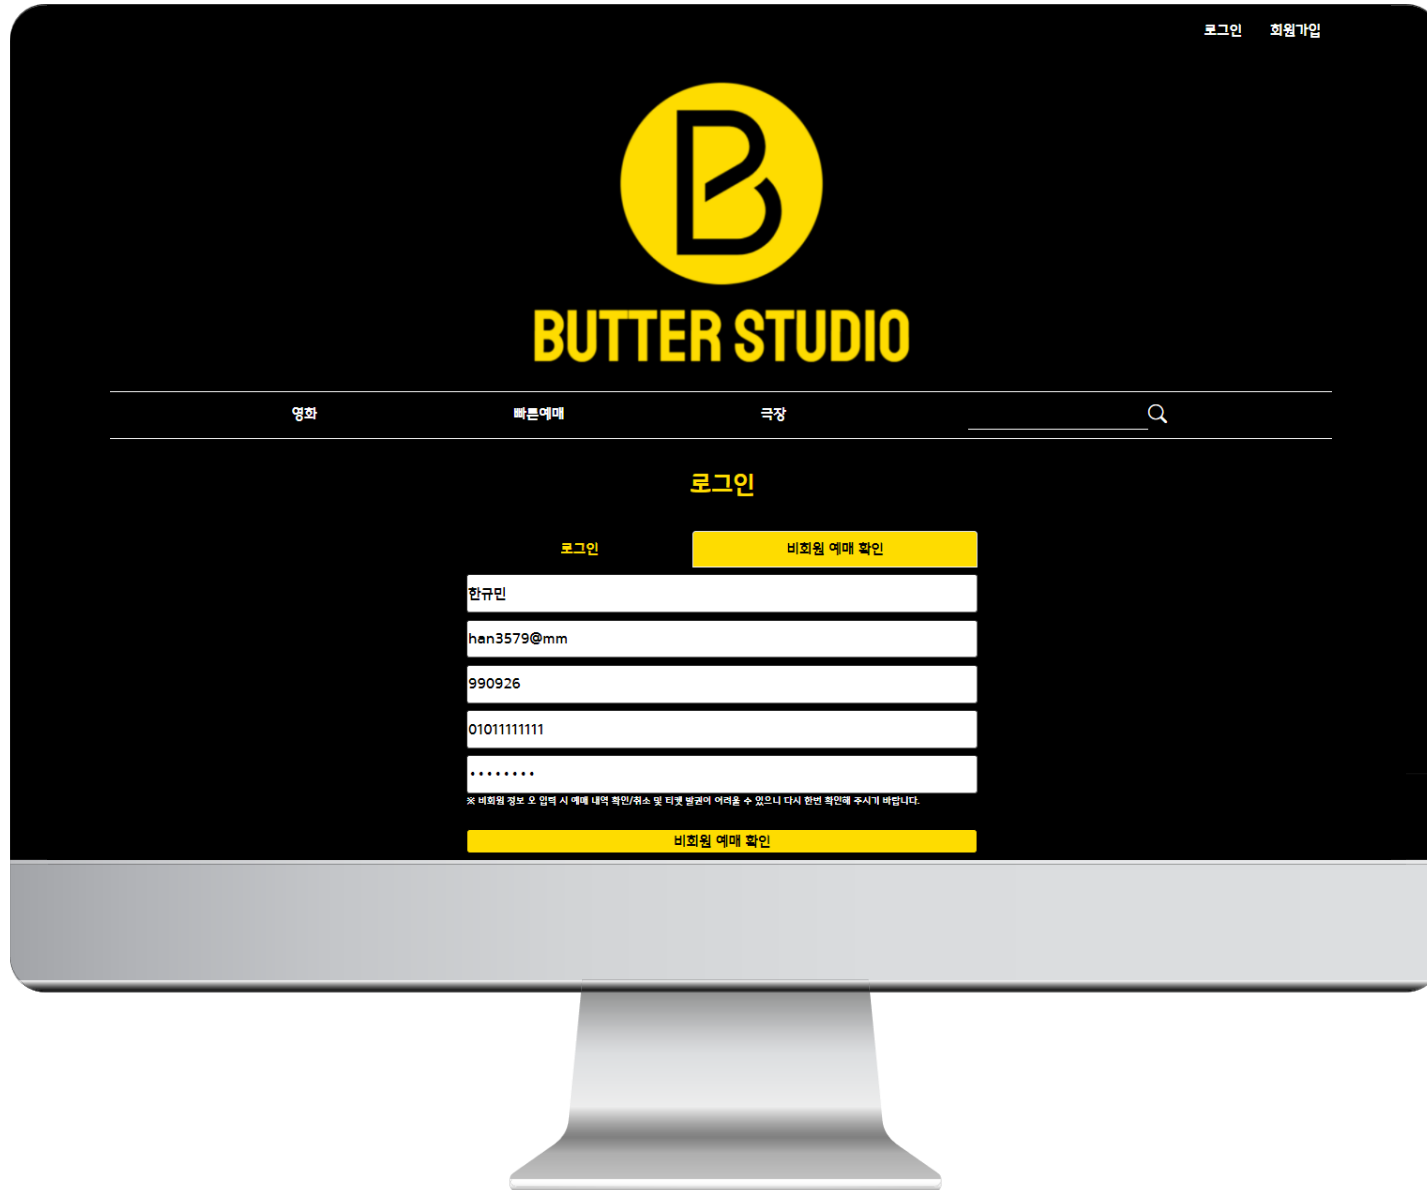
로그인 회원가입

B

BUTTER STUDIO

영화 빠른예매 극장

로그인

로그인 비회원 예매 확인

한규민

han3579@mm

990926

01011111111

••••••••

※ 비회원 정보 오 입력 시 예매 내역 확인/취소 및 티켓 발권이 어려울 수 있으니 다시 한번 확인해 주시기 바랍니다.

비회원 예매 확인